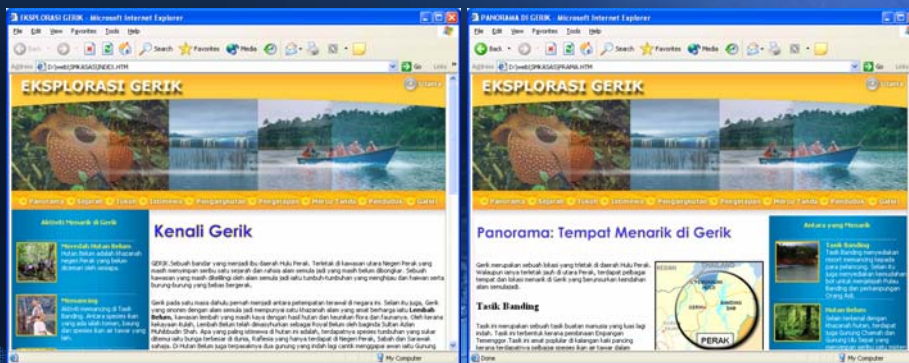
EKSPLORASI GERIK - Microsoft Internet Explorer

File Edit View Favorites Tools Help

Back Search Favorites Media

Address D:\web\SMKASAS\INDEX.HTM Go Links

EKSPLORASI GERIK

Utama

Panorama Sejarah Tokoh Istimewa Pengangkutan Penginapan Mercu Tanda Penduduk Galeri

Aktiviti Menarik di Gerik

Meneroka Hutan Belum
Hutan Belum adalah khazanah negeri Perak yang belum diterokai oleh manusia

Memancing
Aktiviti memancing di Tasik Banding. Antara spesies ikan yang ada ialah toman, baung dan spesies ikan air tawar yang lain.

Kenali Gerik

GERIK. Sebuah bandar yang menjadi Ibu daerah Hulu Perak. Terletak di kawasan utara Negeri Perak yang masih menyimpan seribu satu sejarah dan rahsia alam semula jadi yang masih belum diterokai. Sebuah kawasan yang masih diselubungi oleh alam semula jadi satu tumbuh-tumbuhan yang menghijau dan haiwan serta burung-burung yang bebas bergerak.

Gerik pada satu masa dahulu pernah menjadi antara petempatan terawal di negara ini. Selain itu juga, Gerik yang simonim dengan alam semula jadi mempunyai satu khazanah alam yang amat berharga iaitu Lembah Belum, kawasan lembah yang masih kaya dengan hasil hutan dan keunikan flora dan faunanya. Oleh kerana kekayaan itulah, Lembah Belum telah diisytiharkan sebagai Royal Belum oleh baginda Sultan Azlan Muhibbudin Shah. Apa yang paling istimewa di hutan ini adalah, terdapatnya spesies tumbuhan yang sukar ditemui iaitu bunga terbesar di dunia, Rafflesia yang hanya terdapat di Negeri Perak, Sabah dan Sarawak sahaja. Di Hutan Belum juga terpesatnya dua gunung yang indah lagi cantik menggapai awan iaitu Gunung

My Computer

PANORAMA DI GERIK - Microsoft Internet Explorer

File Edit View Favorites Tools Help

Back Search Favorites Media

Address D:\web\SMKASAS\PRAMA.HTM Go Links

EKSPLORASI GERIK

Utama

Panorama Sejarah Tokoh Istimewa Pengangkutan Penginapan Mercu Tanda Penduduk Galeri

Panorama: Tempat Menarik di Gerik

Gerik merupakan sebuah lokasi yang trletak di daerah Hulu Perak. Walaupun ianya terletak jauh di utara Perak, terdapat pelbagai tempat dan lokasi menarik di Gerik yang berunsurkan keindahan alam semulajadi.

Tasik Banding

Tasik ini merupakan sebuah tasik buatan manusia yang luas lagi indah. Tasik ini terbentuk kerana pembinaan Empangan Temenggor. Tasik ini amat popular di kalangan kaki pancing kerana terdapatnya pelbagai spesies ikan air tawar dalam

KEDAH THAILAND GERIK BANDING PERAK

Antara yang Menarik

Tasik Banding
Tasik Banding menyediakan resort menarik kepada para pelancong. Selain itu juga menyediakan kemudahan bot untuk menjelajah Pulau Banding dan perkampungan Orang Asli.

Hutan Belum
Selain terkenal dengan khazanah hutan, terdapat juga Gunung Chamah dan Gunung Ulu Sepat yang

Done My Computer